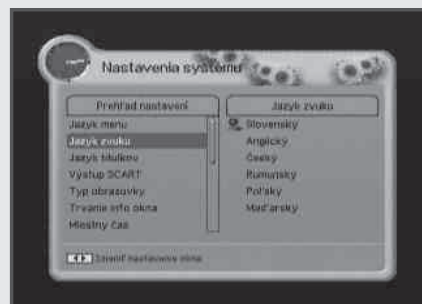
Nastavenia systému

Prehľad nastavení
Jazyk menu
Jazyk zvuku
Jazyk titulkov
Výstup SCART
Typ obrazovky
Trvanie info okna
Miestny čas

Jazyk zvuku
Slovensky
Anglický
Český
Rumunský
Poľský
Maďarský

Zmeniť nastavenie okna